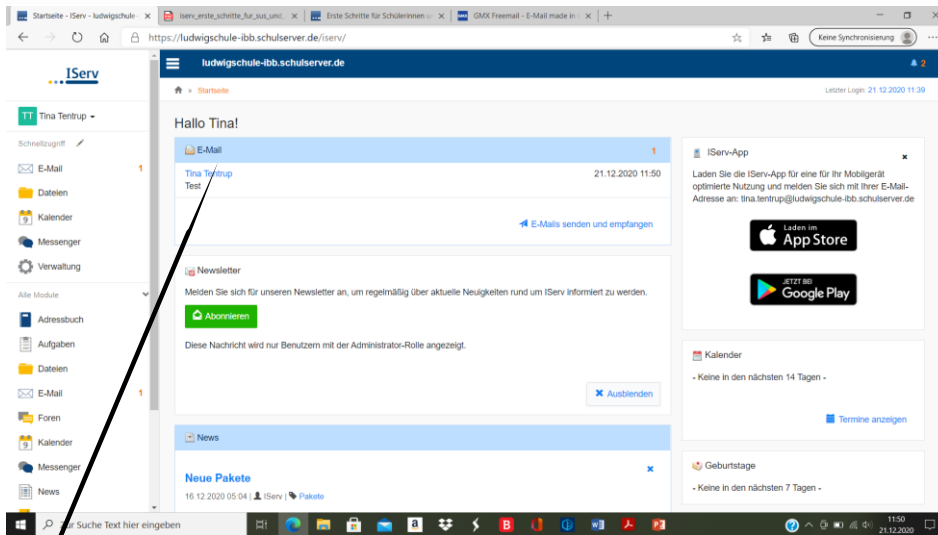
Startseite - IServ - ludwigschule ×
iserv_erste_schritte_fur_sus_unc ×
Erste Schritte für Schülerinnen u ×
GMX Freemail - E-Mail made in ×
+

https://ludwigschule-ibb.schulserver.de/iserv/

Keine Synchronisierung

IServ

TT Tina Tentrup

Schnellzugriff

E-Mail 1
Dateien
Kalender
Messenger
Verwaltung

Alle Module

Adressbuch
Aufgaben
Dateien
E-Mail 1
Foren
Kalender
Messenger
News

ludwigschule-ibb.schulserver.de

2

Startseite

Letzter Login: 21.12.2020 11:39

Hallo Tina!

E-Mail 1

Tina Tentrup 21.12.2020 11:50
Test

E-Mails senden und empfangen

Newsletter

Melden Sie sich für unseren Newsletter an, um regelmäßig über aktuelle Neuigkeiten rund um IServ informiert zu werden.

Abonnieren

Diese Nachricht wird nur Benutzern mit der Administrator-Rolle angezeigt.

Ausblenden

News

Neue Pakete

16.12.2020 05:04 | IServ | Pakete

IServ-App

Laden Sie die IServ-App für eine für Ihr Mobilgerät optimierte Nutzung und melden Sie sich mit Ihrer E-Mail-Adresse an: tina.tentrup@ludwigschule-ibb.schulserver.de

Laden im App Store

JETZT BEI Google Play

Kalender

- Keine in den nächsten 14 Tagen -

Termine anzeigen

Geburtstage

- Keine in den nächsten 7 Tagen -

Zur Suche Text hier eingeben

11:50
21.12.2020